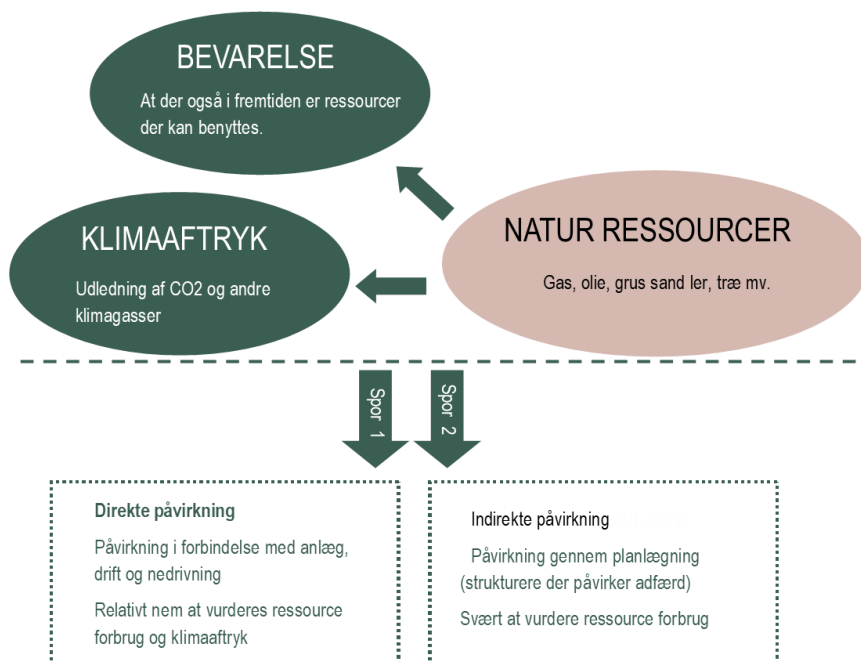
BEVARELSE

At der også i fremtiden er ressourcer der kan benyttes.

KLIMAAFTRYK

Udledning af CO2 og andre klimagasser

NATUR RESSOURCER

Gas, olie, grus sand ler, træ mv.

Spor 1

Spor 2

Direkte påvirkning

Påvirkning i forbindelse med anlæg, drift og nedrivning

Relativt nem at vurderes ressource forbrug og klimaaftryk

Indirekte påvirkning

Påvirkning gennem planlægning (strukturere der påvirker adfærd)

Svært at vurdere ressource forbrug